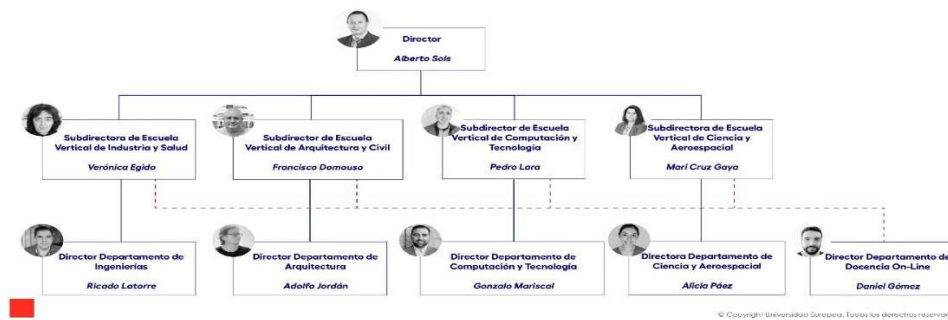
Director
Alberto Sols

Subdirectora de Escuela Vertical de Industria y Salud
Verónica Egido

Subdirector de Escuela Vertical de Arquitectura y Civil
Francisco Domouso

Subdirector de Escuela Vertical de Computación y Tecnología
Pedro Lara

Subdirectora de Escuela Vertical de Ciencia y Aeroespacial
Mari Cruz Gaya

Director Departamento de Ingenierías
Ricado Latorre

Director Departamento de Arquitectura
Adolfo Jordán

Director Departamento de Computación y Tecnología
Gonzalo Mariscal

Directora Departamento de Ciencia y Aeroespacial
Alicia Páez

Director Departamento de Docencia On-Line
Daniel Gómez

© Copyright Universidad Europea. Todos los derechos reservados